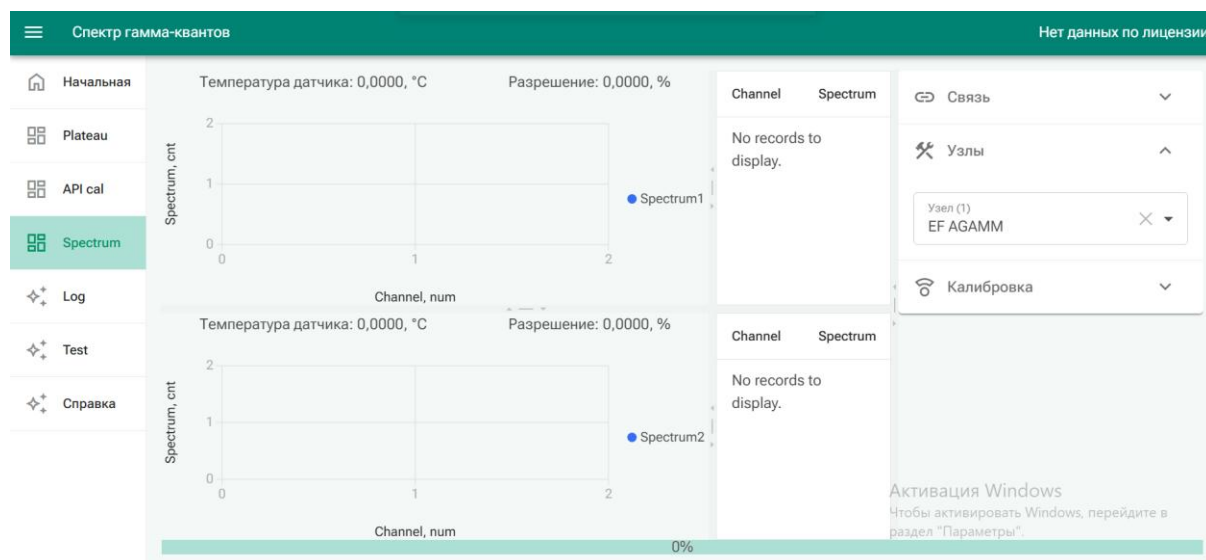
Спектр гамма-квантов

Нет данных по лицензи

Начальная

Plateau

API cal

Spectrum

Log

Test

Справка

Температура датчика: 0,0000, °C

Разрешение: 0,0000, %

2

1

0

Spectrum, cnt

0

1

2

Channel, num

Spectrum1

| Channel | Spectrum |
|---|---|
| No records to display. | |

Температура датчика: 0,0000, °C

Разрешение: 0,0000, %

2

1

0

Spectrum, cnt

0

1

2

Channel, num

Spectrum2

| Channel | Spectrum |
|---|---|
| No records to display. | |

Связь

Узлы

Узел (1)
EF AGAMM

Калибровка

Активация Windows
Чтобы активировать Windows, перейдите в раздел "Параметры".

0%